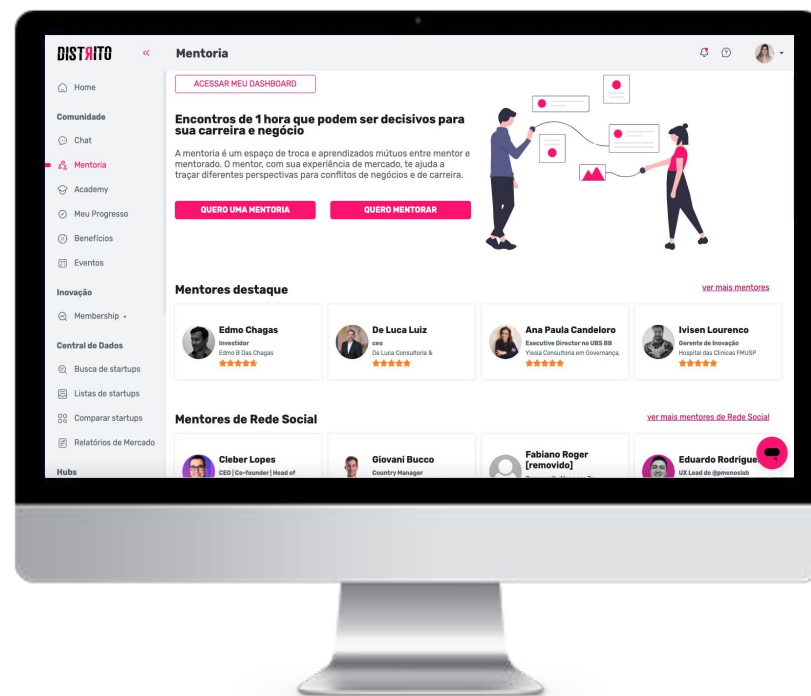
DISTRITO «

Mentoria

Home

Comunidade

Chat

Mentoria

Academy

Meu Progresso

Benefícios

Eventos

Inovação

Membership

Central de Dados

Busca de startups

Listas de startups

Comparar startups

Relatórios de Mercado

Hubs

ACESSAR MEU DASHBOARD

Encontros de 1 hora que podem ser decisivos para sua carreira e negócio

A mentoria é um espaço de troca e aprendizados mútuos entre mentor e mentorado. O mentor, com sua experiência de mercado, te ajuda a traçar diferentes perspectivas para conflitos de negócios e de carreira.

QUERO UMA MENTORIA

QUERO MENTORAR

Mentores destaque

ver mais mentores

Edmo Chagas
Investidor
Edmo B Das Chagas

De Luca Luiz
ceo
De Luca Consultoria &

Ana Paula Candeloro
Executive Director no UBS BB
Yiesia Consultoria em Governança.

Ivisen Lourenco
Gerente de Inovação
Hospital das Clinicas FMUSP

Mentores de Rede Social

ver mais mentores de Rede Social

Cleber Lopes
CEO | Co-founder | Head of

Giovani Bucco
Country Manager

Fabiano Roger [removido]
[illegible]

Eduardo Rodrigue
UX Lead do @pmenoslab